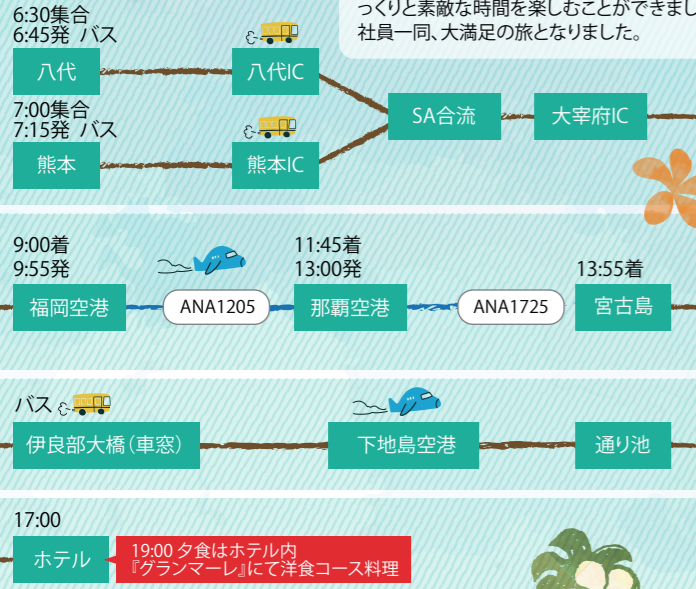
っくりと素敵な時間を楽しむことができまし
社員一同、大満足の旅となりました。

6:30集合
6:45発 バス

八代

八代IC

7:00集合
7:15発 バス

熊本

熊本IC

SA合流

大宰府IC

9:00着
9:55発

福岡空港

ANA1205

11:45着
13:00発

那覇空港

ANA1725

13:55着

宮古島

バス

伊良部大橋（車窓）

下地島空港

通り池

17:00

ホテル

19:00 夕食はホテル内
『グランマーレ』にて洋食コース料理